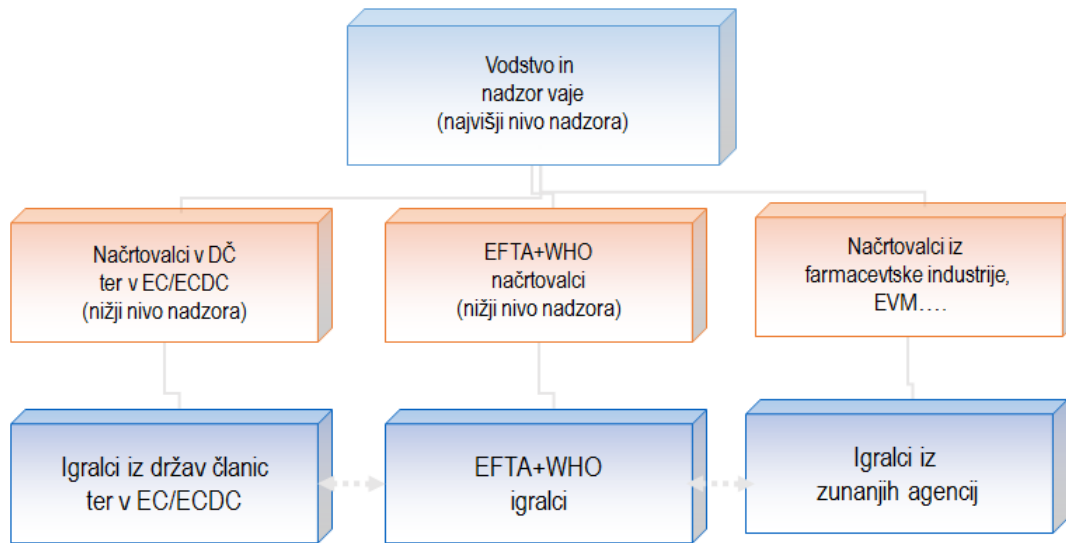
Vodstvo in nadzor vaje
(najvišji nivo nadzora)

Načrtovalci v DČ ter v EC/ECDC
(nižji nivo nadzora)

EFTA+WHO načrtovalci
(nižji nivo nadzora)

Načrtovalci iz farmacevtske industrije, EVM….

Igralci iz držav članic ter v EC/ECDC

EFTA+WHO igralci

Igralci iz zunanjih agencij